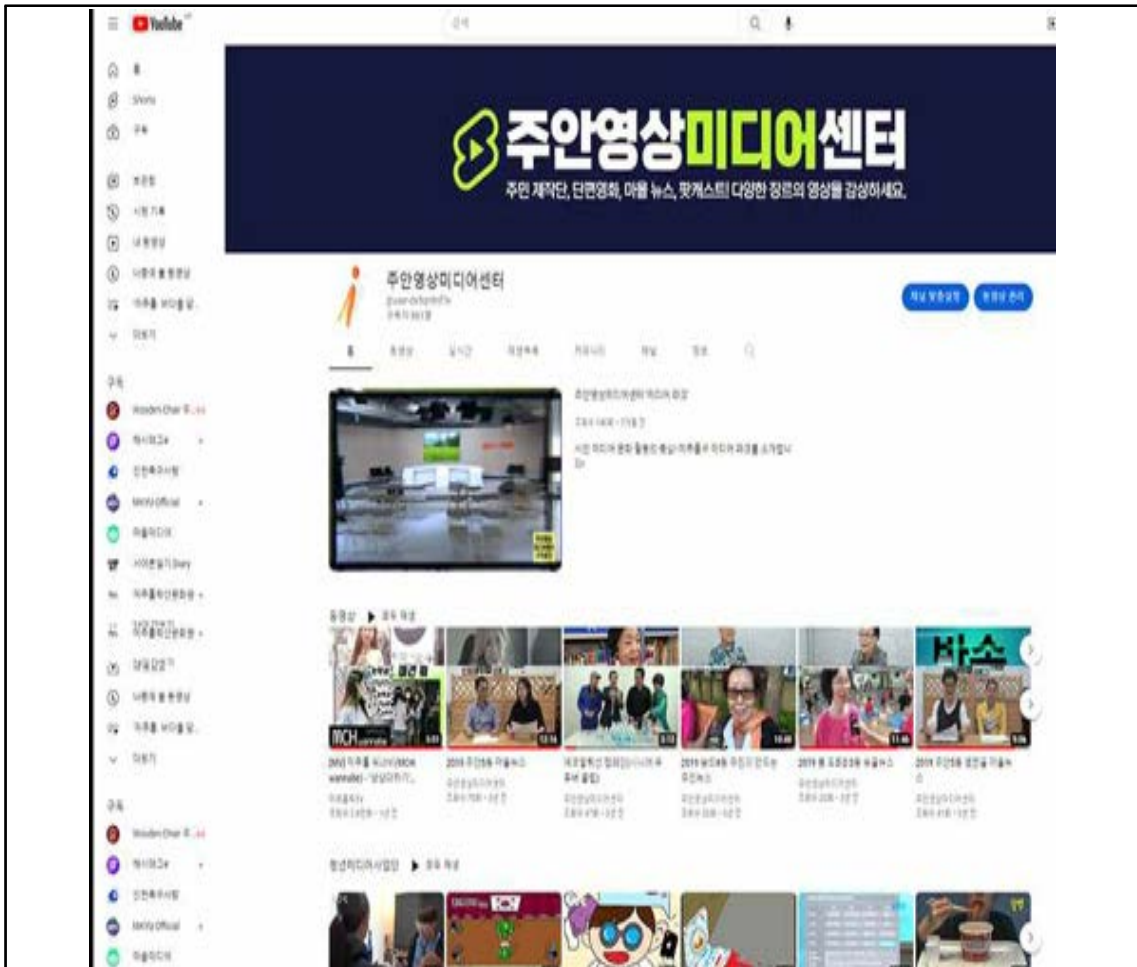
YouTube

검색

홈
Shorts
구독

보관함
시청 기록
내 동영상
나중에 볼 동영상
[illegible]
더보기

구독
Wooden Chair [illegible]
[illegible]
인천투데이
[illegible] Official
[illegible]
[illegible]
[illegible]
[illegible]
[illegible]
나중에 볼 동영상
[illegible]
더보기

구독
Wooden Chair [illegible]
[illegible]
인천투데이
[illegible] Official
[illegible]

주안영상미디어센터
주민 제작단, 단편영화, 마을 뉴스, 팟캐스트! 다양한 장르의 영상을 감상하세요.

주안영상미디어센터
@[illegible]
구독자 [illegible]

채널 맞춤설정
동영상 관리

홈 동영상 실시간 재생목록 커뮤니티 채널 정보

주안영상미디어센터 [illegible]
조회수 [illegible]
시민 미디어 문화 활동의 중심! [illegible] 소개합니다
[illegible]

동영상 ▶ 모두 재생

MCH
[MV] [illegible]
2019 주안5동 마을뉴스
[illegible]
2019 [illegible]
2019 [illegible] 마을뉴스
2019 주안5동 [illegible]

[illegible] ▶ 모두 재생

바소